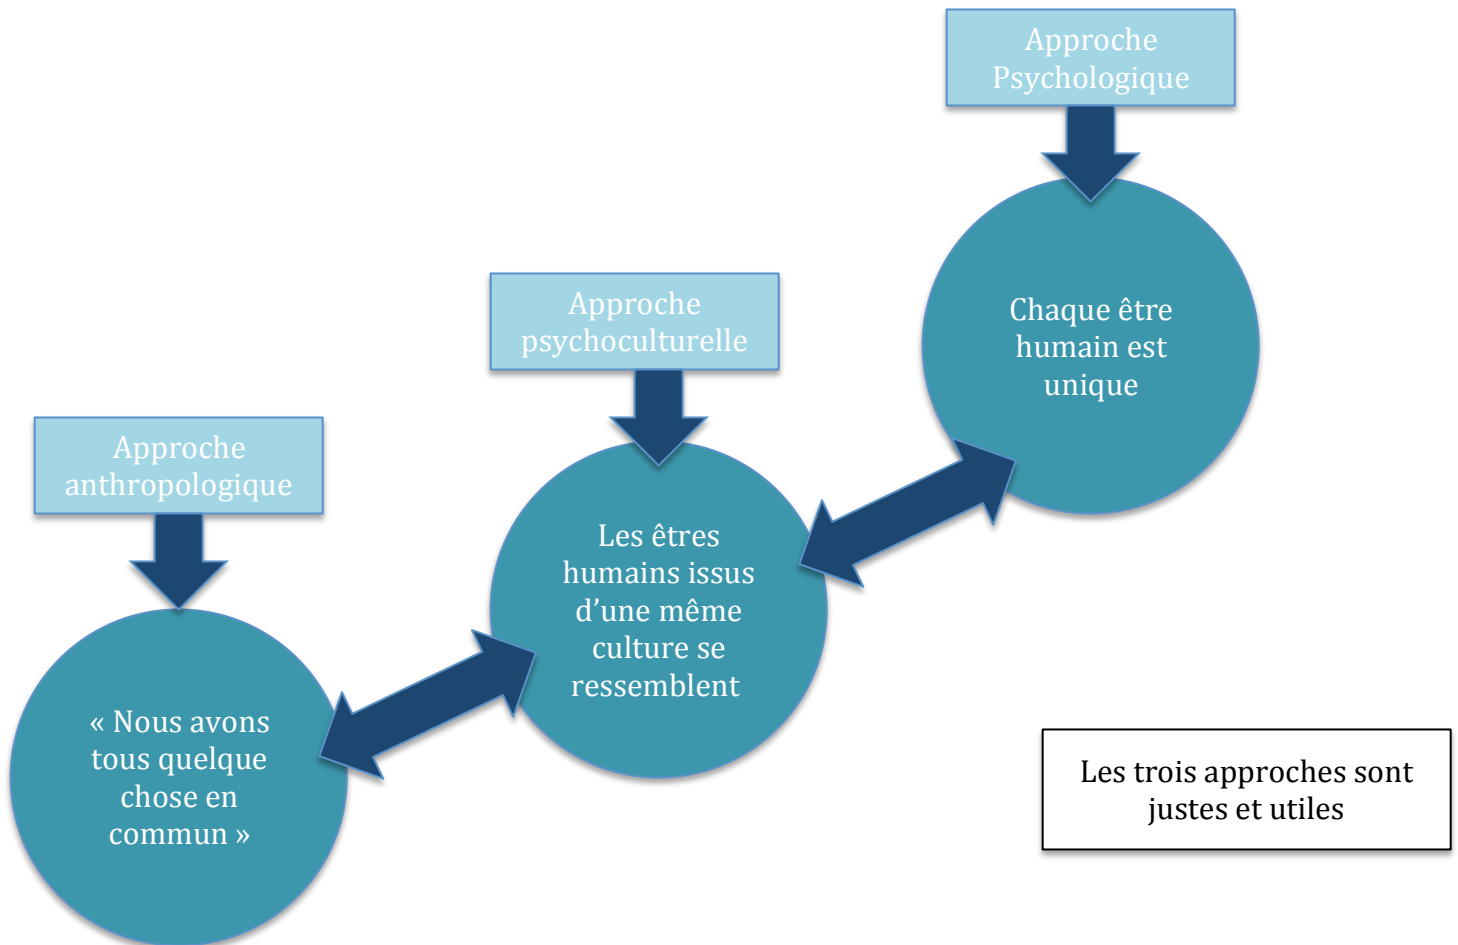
Approche Psychologique

Chaque être humain est unique

Approche psychoculturelle

Les êtres humains issus d’une même culture se ressemblent

Approche anthropologique

« Nous avons tous quelque chose en commun »

Les trois approches sont justes et utiles